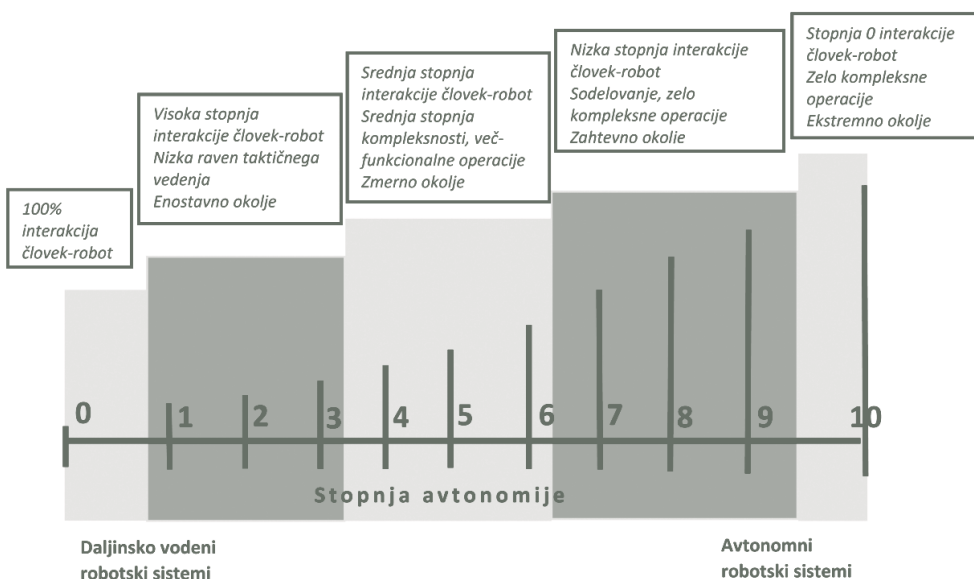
Stopnja 0 interakcije človek-robot
Zelo kompleksne operacije
Ekstremno okolje

Nizka stopnja interakcije človek-robot
Sodelovanje, zelo kompleksne operacije
Zahtevno okolje

Srednja stopnja interakcije človek-robot
Srednja stopnja kompleksnosti, večfunkcionalne operacije
Zmerno okolje

Visoka stopnja interakcije človek-robot
Nizka raven taktičnega vedenja
Enostavno okolje

100% interakcija človek-robot

0 1 2 3 4 5 6 7 8 9 10

Stopnja avtonomije

Daljinsko vodeni robotski sistemi

Avtonomni robotski sistemi